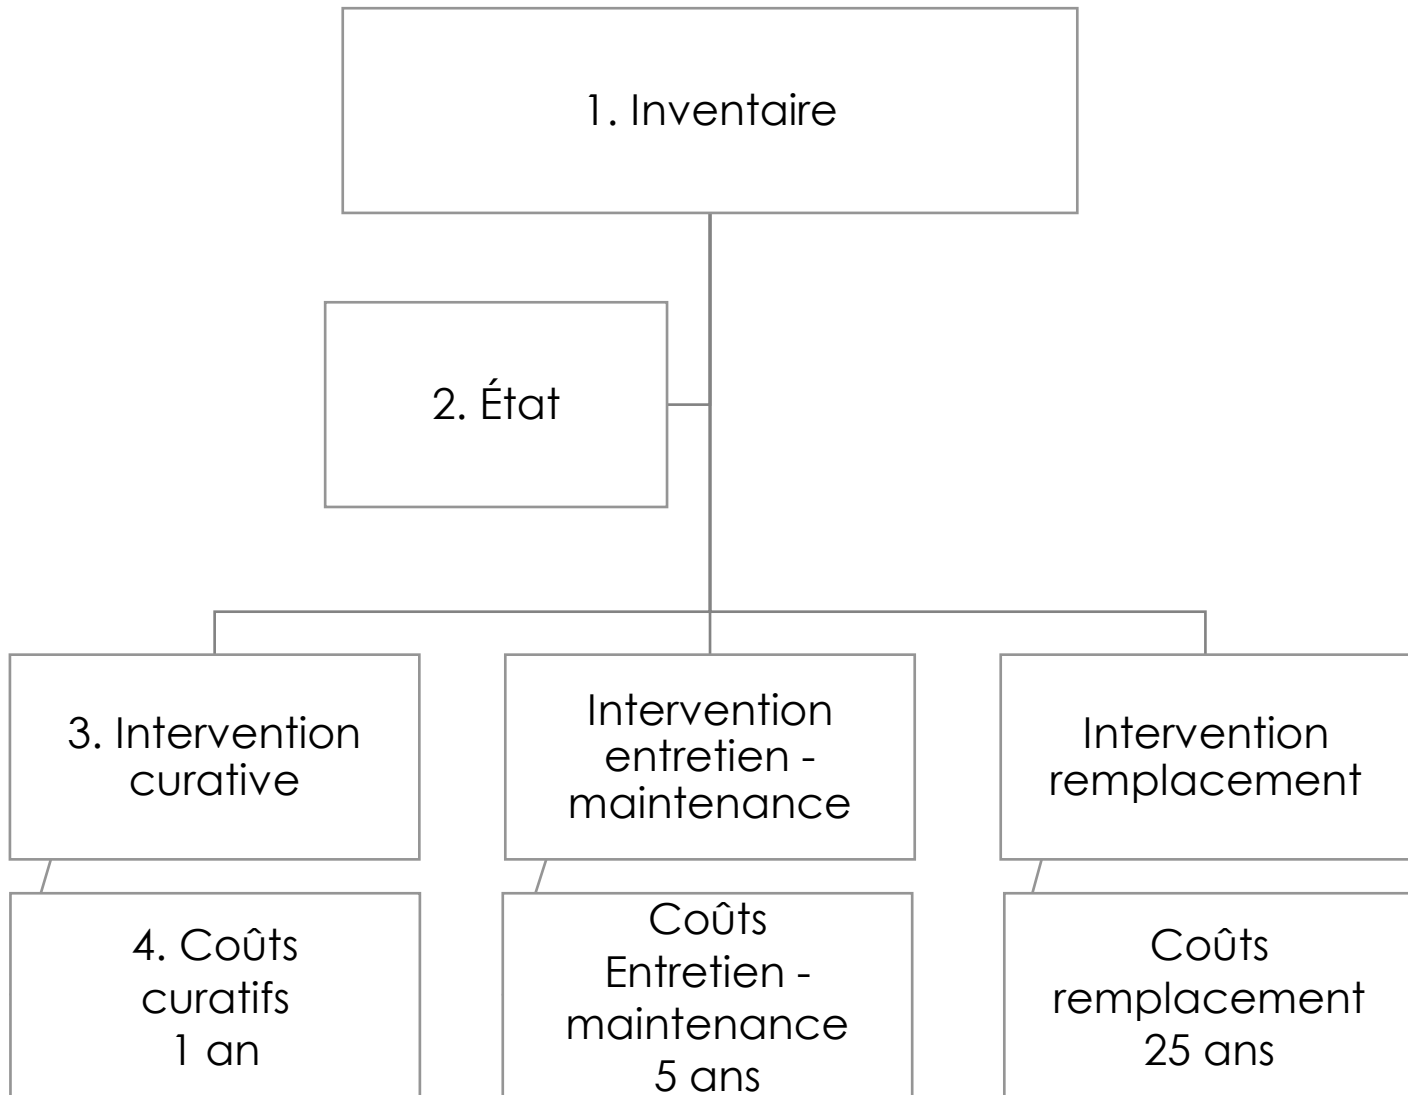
1. Inventaire

2. État

3. Intervention curative

Intervention entretien - maintenance

Intervention remplacement

4. Coûts curatifs 1 an

Coûts Entretien - maintenance 5 ans

Coûts remplacement 25 ans